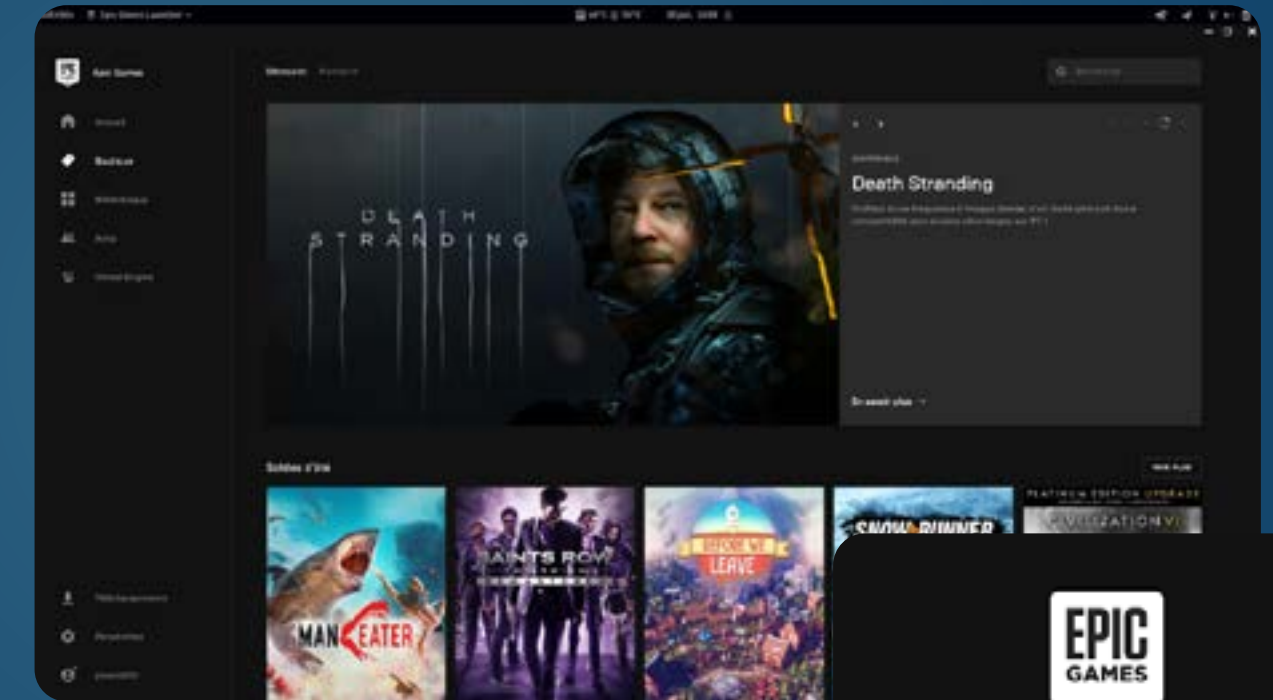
Epic Games

Accueil

Boutique

Bibliothèque

Amis

Unreal Engine

Découvrir

DEATH STRANDING

Death Stranding

En savoir plus

Soldes d'été

VOIR PLUS

MANEATER

SAINTS ROW

BEFORE WE LEAVE

SNOWRUNNER

PLATINUM EDITION UPGRADE

CIVILIZATION VI

Téléchargements

Paramètres

EPIC GAMES